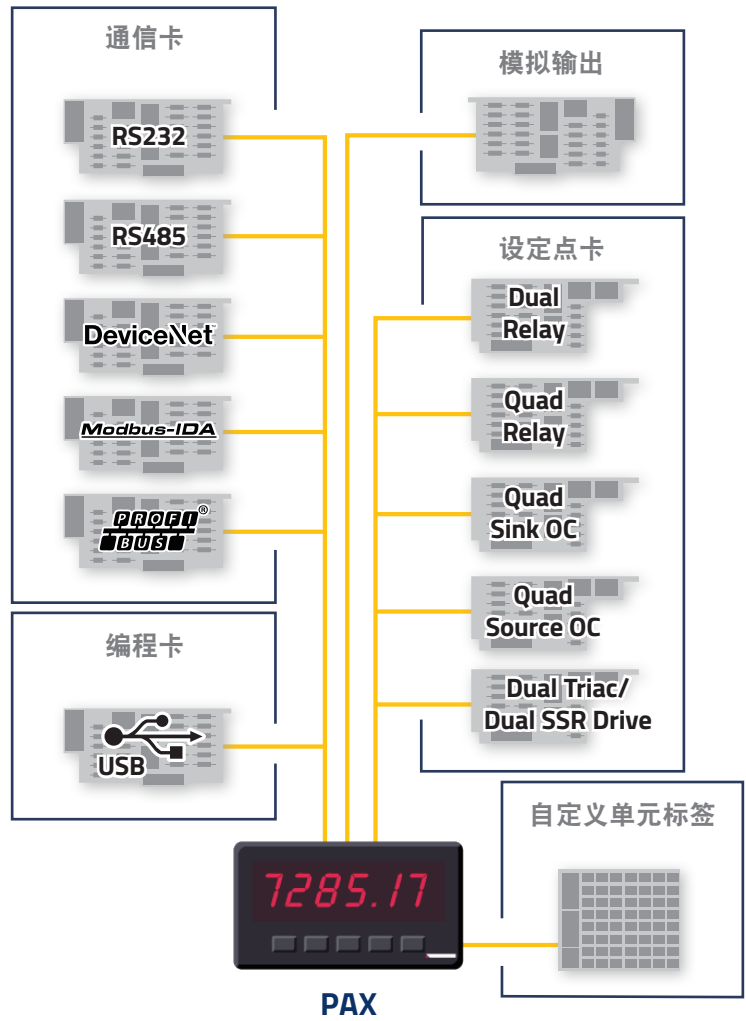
通信卡

RS232

RS485

DeviceNet

Modbus-IDA

PROFI BUS ®

编程卡

USB

模拟输出

设定点卡

Dual Relay

Quad Relay

Quad Sink OC

Quad Source OC

Dual Triac/ Dual SSR Drive

自定义单元标签

7285.17

PAX